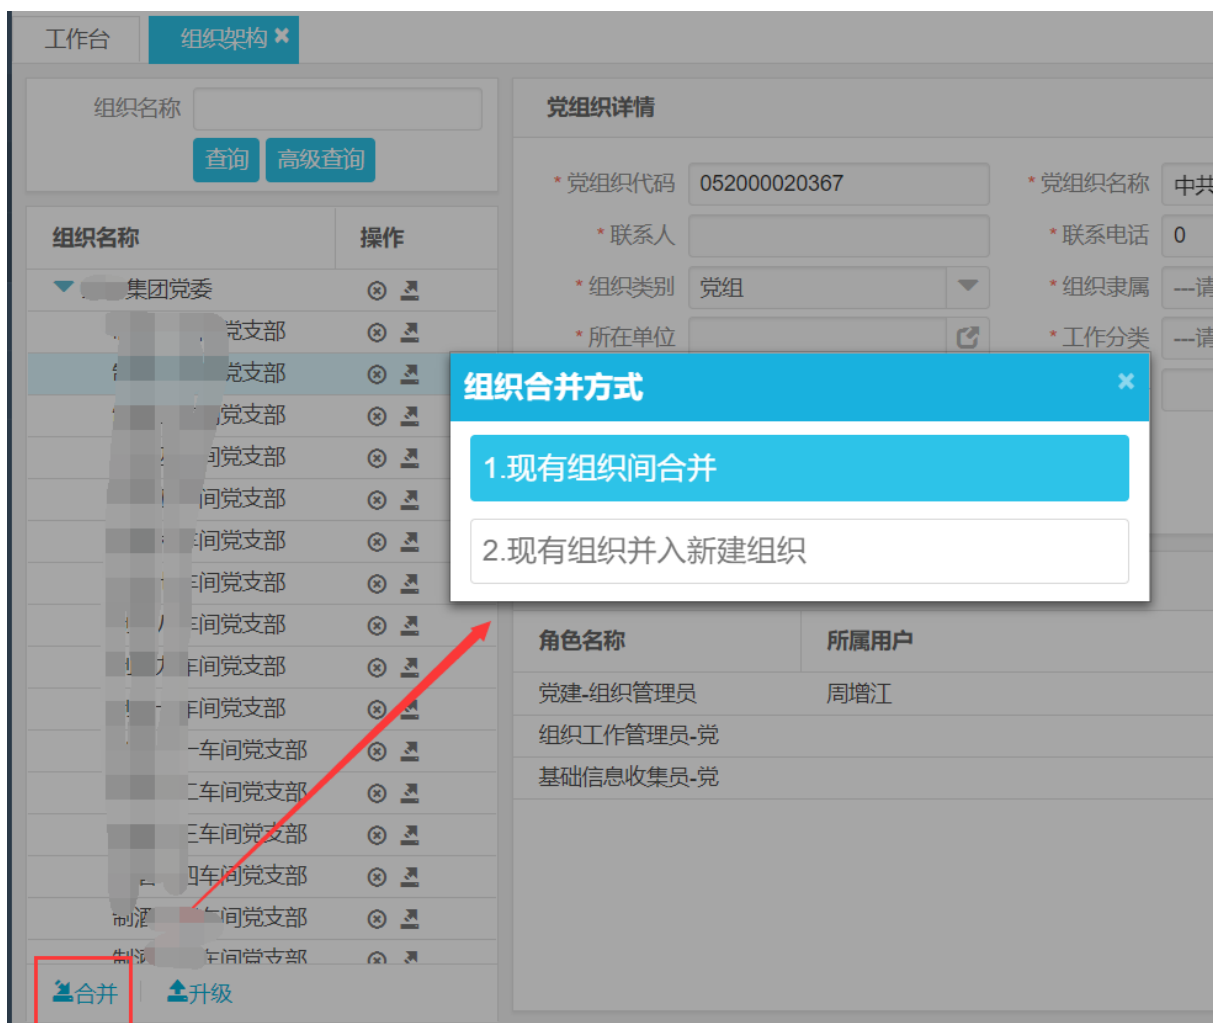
工作台 组织架构 ✖

组织名称

查询 高级查询

| 组织名称 | 操作 |
|---|---|
| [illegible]集团党委 | |
| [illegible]党支部 | |
| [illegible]党支部 | |
| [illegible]党支部 | |
| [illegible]间党支部 | |
| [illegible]间党支部 | |
| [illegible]间党支部 | |
| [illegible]间党支部 | |
| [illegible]间党支部 | |
| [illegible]间党支部 | |
| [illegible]间党支部 | |
| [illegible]一车间党支部 | |
| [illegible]二车间党支部 | |
| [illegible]三车间党支部 | |
| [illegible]四车间党支部 | |
| 制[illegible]车间党支部 | |
| 制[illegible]车间党支部 | |

合并 升级

党组织详情

* 党组织代码 052000020367
* 党组织名称 中共
* 联系人
* 联系电话 0
* 组织类别 党组
* 组织隶属 ---请
* 所在单位
* 工作分类 ---请

组织合并方式 ×

1.现有组织间合并

2.现有组织并入新建组织

| 角色名称 | 所属用户 |
|---|---|
| 党建-组织管理员 | 周增江 |
| 组织工作管理员-党 | |
| 基础信息收集员-党 | |